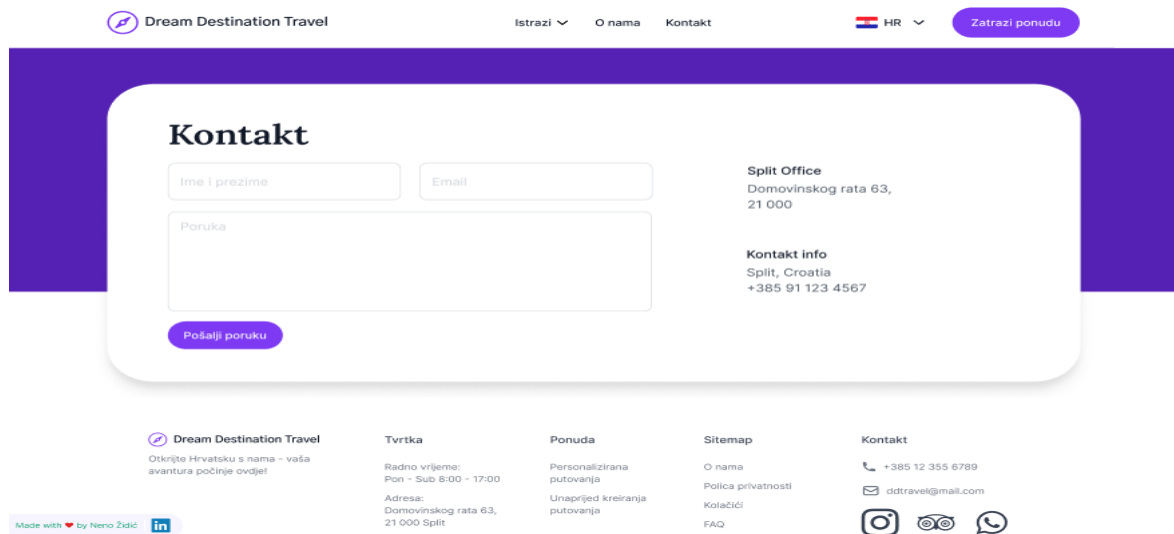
Dream Destination Travel

Istrazi O nama Kontakt

HR

Zatrazi ponudu

Kontakt

Ime i prezime

Email

Poruka

Pošalji poruku

Split Office
Domovinskog rata 63, 21 000

Kontakt info
Split, Croatia
+385 91 123 4567

Dream Destination Travel
Otkrijte Hrvatsku s nama - vaša avantura počinje ovdje!

Tvrtka
Radno vrijeme:
Pon - Sub 8:00 - 17:00
Adresa:
Domovinskog rata 63, 21 000 Split

Ponuda
Personalizirana putovanja
Unaprijed kreiranja putovanja

Sitemap
O nama
Polica privatnosti
Kolačići
FAQ

Kontakt
+385 12 355 6789
ddtravel@mail.com

Made with ❤ by Neno Židić in